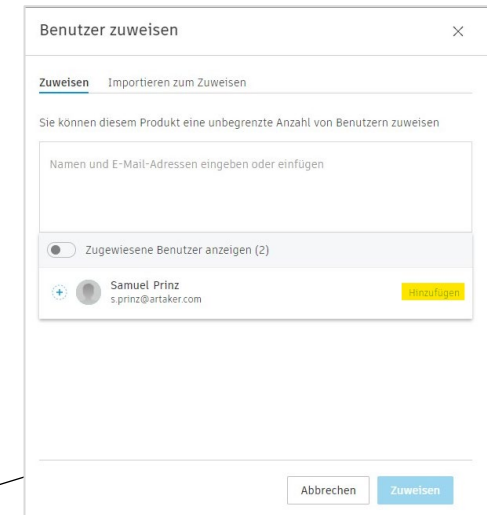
Benutzer zuweisen

×

Zuweisen Importieren zum Zuweisen

Sie können diesem Produkt eine unbegrenzte Anzahl von Benutzern zuweisen

Namen und E-Mail-Adressen eingeben oder einfügen

Zugewiesene Benutzer anzeigen (2)

+ Samuel Prinz
s.prinz@artaker.com

Hinzufügen

Abbrechen Zuweisen